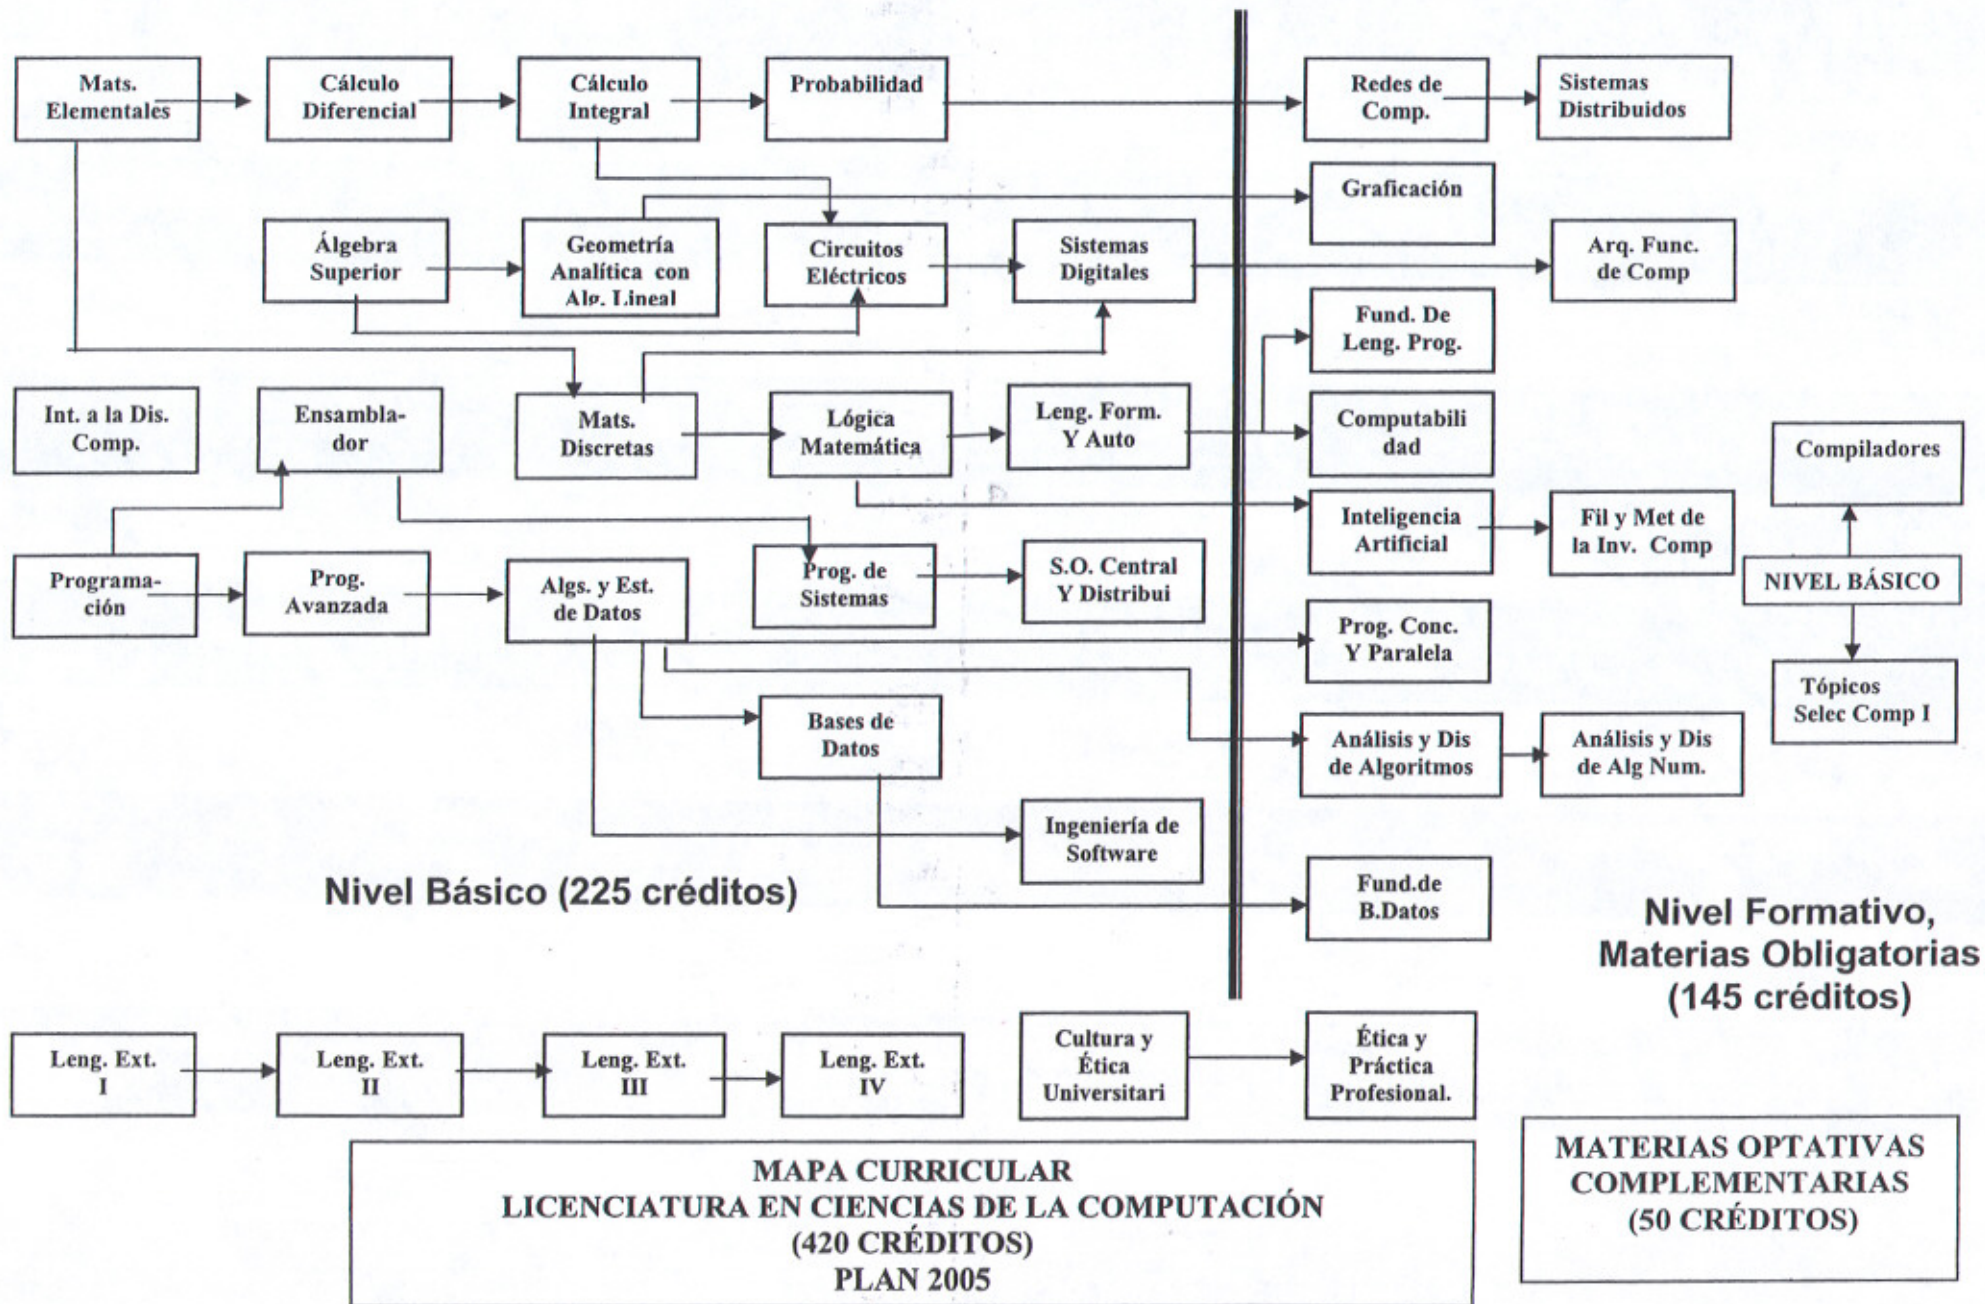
Mats. Elementales

Cálculo Diferencial

Cálculo Integral

Probabilidad

Redes de Comp.

Sistemas Distribuidos

Graficación

Álgebra Superior

Geometría Analítica con Alg. Lineal

Circuitos Eléctricos

Sistemas Digitales

Arq. Func. de Comp

Fund. De Leng. Prog.

Int. a la Dis. Comp.

Ensamblador

Mats. Discretas

Lógica Matemática

Leng. Form. Y Auto

Computabilidad

Compiladores

Inteligencia Artificial

Fil y Met de la Inv. Comp

Programación

Prog. Avanzada

Algs. y Est. de Datos

Prog. de Sistemas

S.O. Central Y Distribui

NIVEL BÁSICO

Prog. Conc. Y Paralela

Tópicos Selec Comp I

Bases de Datos

Análisis y Dis de Algoritmos

Análisis y Dis de Alg Num.

Ingeniería de Software

Nivel Básico (225 créditos)

Fund.de B.Datos

Nivel Formativo, Materias Obligatorias (145 créditos)

Leng. Ext. I

Leng. Ext. II

Leng. Ext. III

Leng. Ext. IV

Cultura y Ética Universitari

Ética y Práctica Profesional.

MAPA CURRICULAR
LICENCIATURA EN CIENCIAS DE LA COMPUTACIÓN
(420 CRÉDITOS)
PLAN 2005

MATERIAS OPTATIVAS COMPLEMENTARIAS (50 CRÉDITOS)